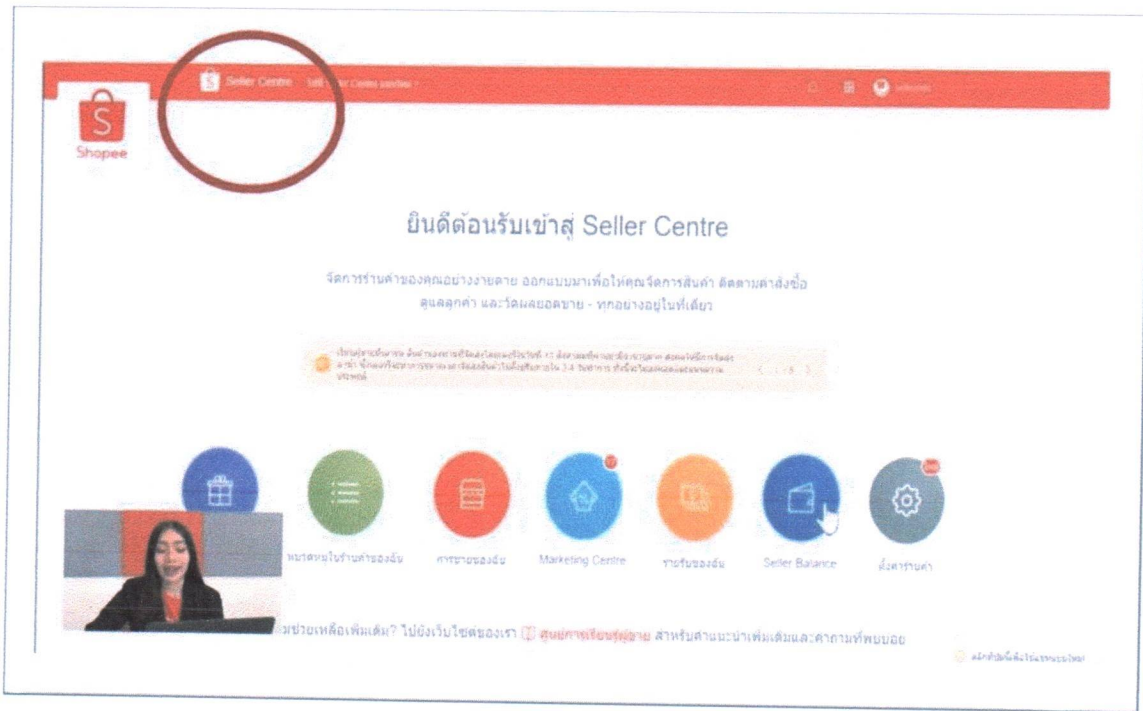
Seller Centre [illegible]

Shopee

ยินดีต้อนรับเข้าสู่ Seller Centre

จัดการร้านค้าของคุณอย่างง่ายดาย ออกแบบมาเพื่อให้คุณจัดการสินค้า ติดตามคำสั่งซื้อ ดูแลลูกค้า และวัดผลยอดขาย - ทุกอย่างอยู่ในที่เดียว

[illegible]

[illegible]ในร้านค้าของฉัน

การขายของฉัน

Marketing Centre

รายรับของฉัน

Seller Balance

ตั้งค่าร้านค้า

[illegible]ช่วยเหลือเพิ่มเติม? ไปยังเว็บไซต์ของเรา ศูนย์การเรียนรู้ผู้ขาย สำหรับคำแนะนำเพิ่มเติมและคำถามที่พบบ่อย

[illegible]